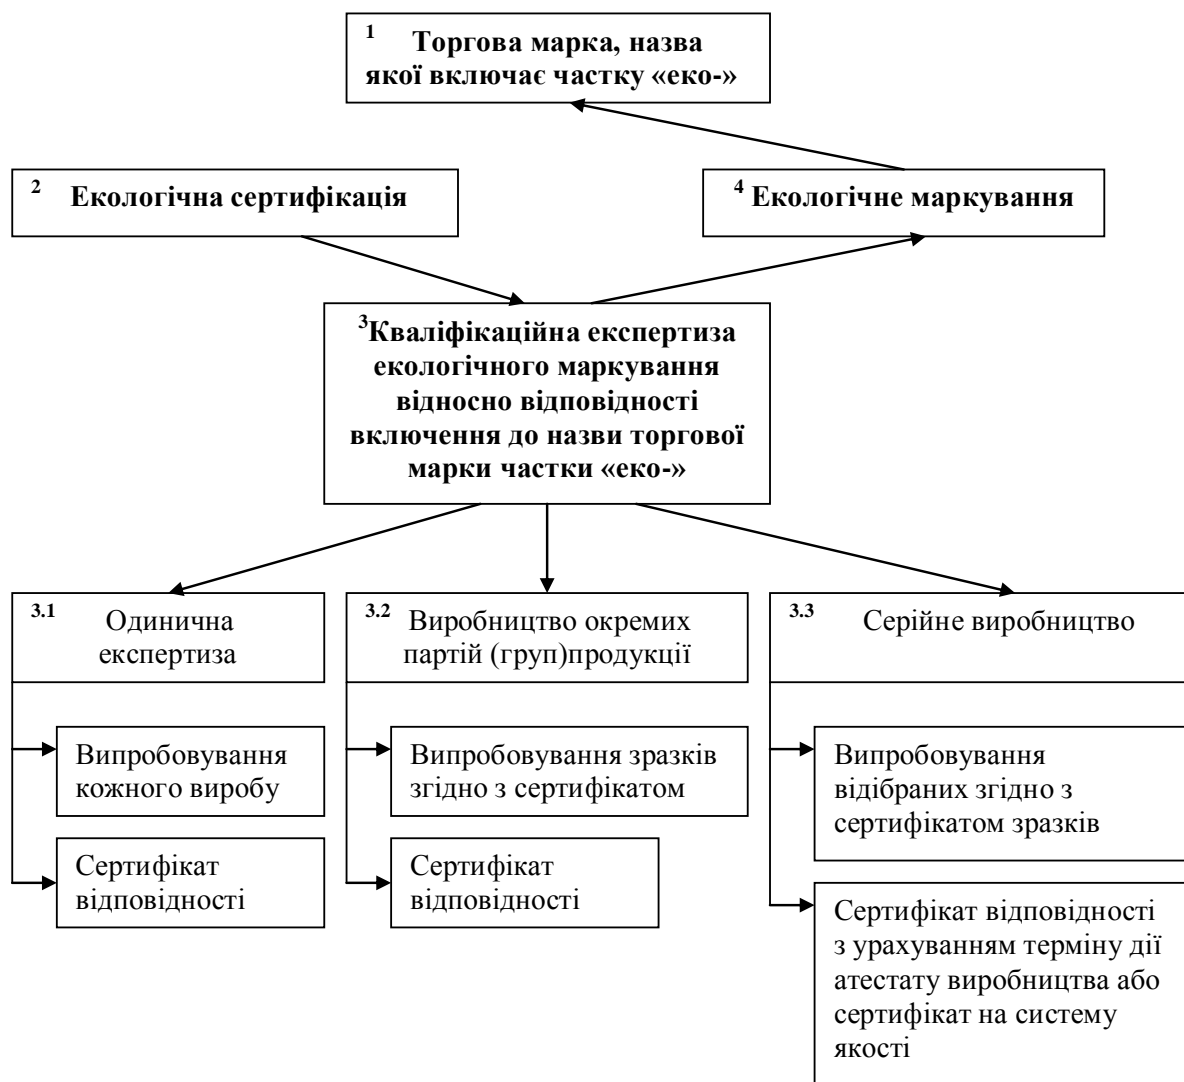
$^1$ Торгова марка, назва якої включає частку «еко-»

$^2$ Екологічна сертифікація

$^4$ Екологічне маркування

$^3$Кваліфікаційна експертиза екологічного маркування відносно відповідності включення до назви торгової марки частки «еко-»

$^{3.1}$ Одинична експертиза

Випробовування кожного виробу

Сертифікат відповідності

$^{3.2}$ Виробництво окремих партій (груп)продукції

Випробовування зразків згідно з сертифікатом

Сертифікат відповідності

$^{3.3}$ Серійне виробництво

Випробовування відібраних згідно з сертифікатом зразків

Сертифікат відповідності з урахуванням терміну дії атестату виробництва або сертифікат на систему якості